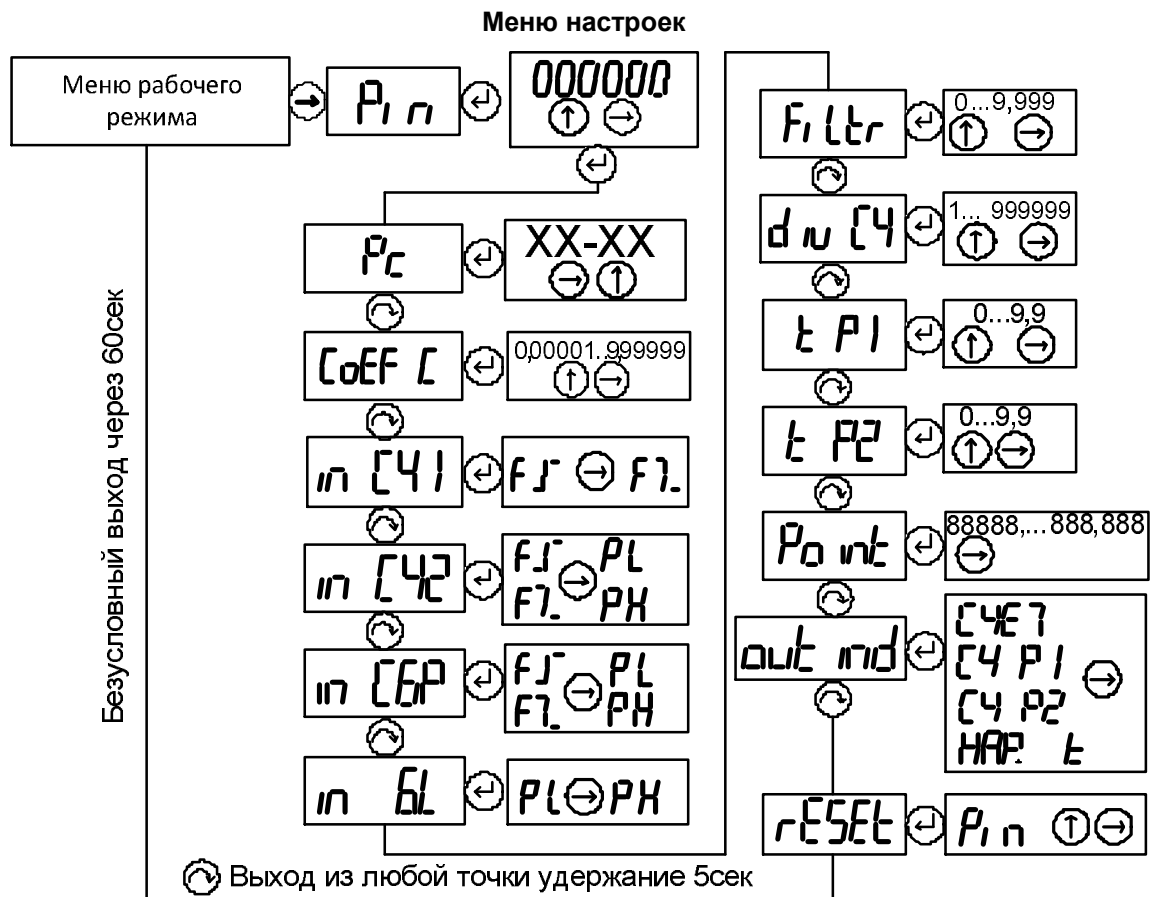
Меню настроек

Меню рабочего режима

Pin

000000

Pc

XX-XX

CoEF C

0,00001..999999

in C41

FJ FL

in C42

FJ PL
FL PH

in CbP

FJ PL
FL PH

in bL

PL PH

FiLtr

0...9,999

div C4

1... 999999

t P1

0...9,9

t P2

0...9,9

Point

88888,...888,888

out ind

C4E7
C4 P1
C4 P2
HAP t

rESEt

Pin

Безусловный выход через 60сек

Выход из любой точки удержание 5сек